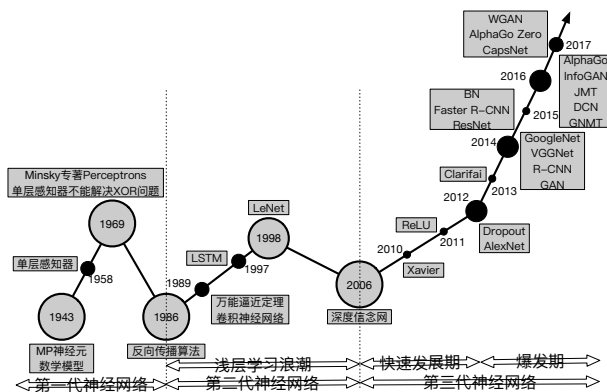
WGAN
AlphaGo Zero
CapsNet

2017

AlphaGo
InfoGAN
JMT
DCN
GNMT

2016

BN
Faster R-CNN
ResNet

2015

2014

GoogleNet
VGGNet
R-CNN
GAN

Clarifai

2013

2012

ReLU

2010

2011

Dropout
AlexNet

Xavier

Minsky专著Perceptrons
单层感知器不能解决XOR问题

1969

单层感知器

1958

1943

MP神经元
数学模型

LeNet

1998

LSTM

1989

1997

1986

万能逼近定理
卷积神经网络

反向传播算法

2006

深度信念网

浅层学习浪潮

快速发展期

爆发期

第一代神经网络

第二代神经网络

第三代神经网络